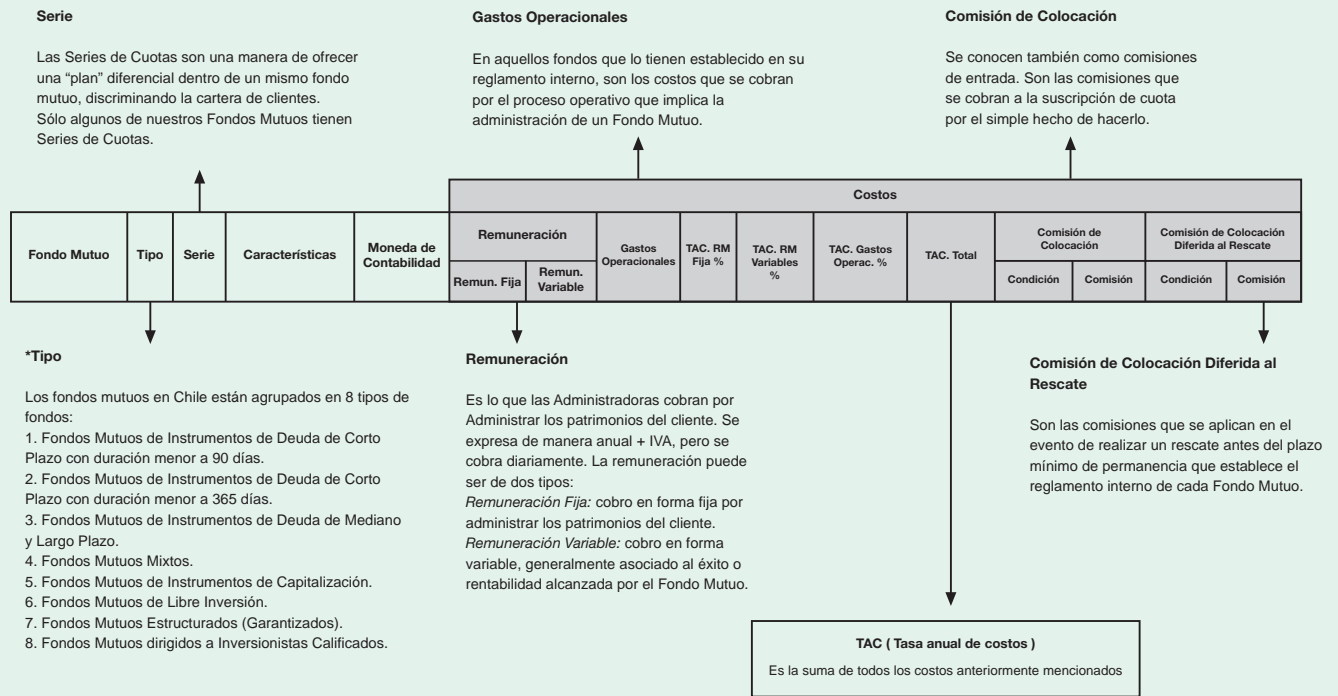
Serie

Las Series de Cuotas son una manera de ofrecer una "plan" diferencial dentro de un mismo fondo mutuo, discriminando la cartera de clientes. Sólo algunos de nuestros Fondos Mutuos tienen Series de Cuotas.

Gastos Operacionales

En aquellos fondos que lo tienen establecido en su reglamento interno, son los costos que se cobran por el proceso operativo que implica la administración de un Fondo Mutuo.

Comisión de Colocación

Se conocen también como comisiones de entrada. Son las comisiones que se cobran a la suscripción de cuota por el simple hecho de hacerlo.

| Fondo Mutuo | Tipo | Serie | Características | Moneda de Contabilidad | Costos | | | | | | | | | | |
|---|---|---|---|---|---|---|---|---|---|---|---|---|---|---|---|
| | | | | | Remuneración | | Gastos Operacionales | TAC. RM Fija % | TAC. RM Variables % | TAC. Gastos Operac. % | TAC. Total | Comisión de Colocación | | Comisión de Colocación Diferida al Rescate | |
| | | | | | Remun. Fija | Remun. Variable | | | | | | Condición | Comisión | Condición | Comisión |

*Tipo

Los fondos mutuos en Chile están agrupados en 8 tipos de fondos:
1. Fondos Mutuos de Instrumentos de Deuda de Corto Plazo con duración menor a 90 días.
2. Fondos Mutuos de Instrumentos de Deuda de Corto Plazo con duración menor a 365 días.
3. Fondos Mutuos de Instrumentos de Deuda de Mediano y Largo Plazo.
4. Fondos Mutuos Mixtos.
5. Fondos Mutuos de Instrumentos de Capitalización.
6. Fondos Mutuos de Libre Inversión.
7. Fondos Mutuos Estructurados (Garantizados).
8. Fondos Mutuos dirigidos a Inversionistas Calificados.

Remuneración

Es lo que las Administradoras cobran por Administrar los patrimonios del cliente. Se expresa de manera anual + IVA, pero se cobra diariamente. La remuneración puede ser de dos tipos:
Remuneración Fija: cobro en forma fija por administrar los patrimonios del cliente.
Remuneración Variable: cobro en forma variable, generalmente asociado al éxito o rentabilidad alcanzada por el Fondo Mutuo.

Comisión de Colocación Diferida al Rescate

Son las comisiones que se aplican en el evento de realizar un rescate antes del plazo mínimo de permanencia que establece el reglamento interno de cada Fondo Mutuo.

TAC ( Tasa anual de costos )
Es la suma de todos los costos anteriormente mencionados